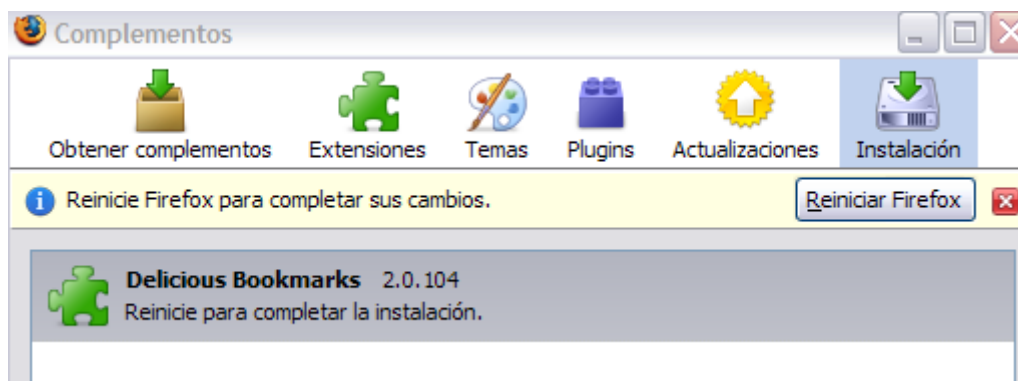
Complementos

Obtener complementos
Extensiones
Temas
Plugins
Actualizaciones
Instalación

Reinicie Firefox para completar sus cambios.

Reiniciar Firefox

Delicious Bookmarks 2.0.104
Reinicie para completar la instalación.